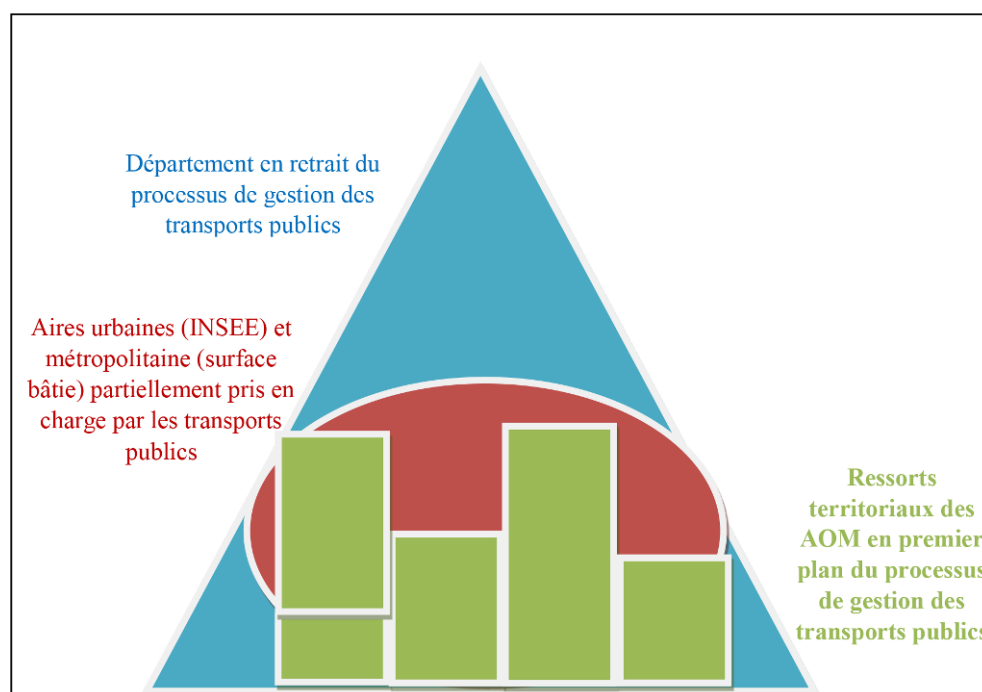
Département en retrait du processus de gestion des transports publics

Aires urbaines (INSEE) et métropolitaine (surface bâtie) partiellement pris en charge par les transports publics

Ressorts territoriaux des AOM en premier plan du processus de gestion des transports publics